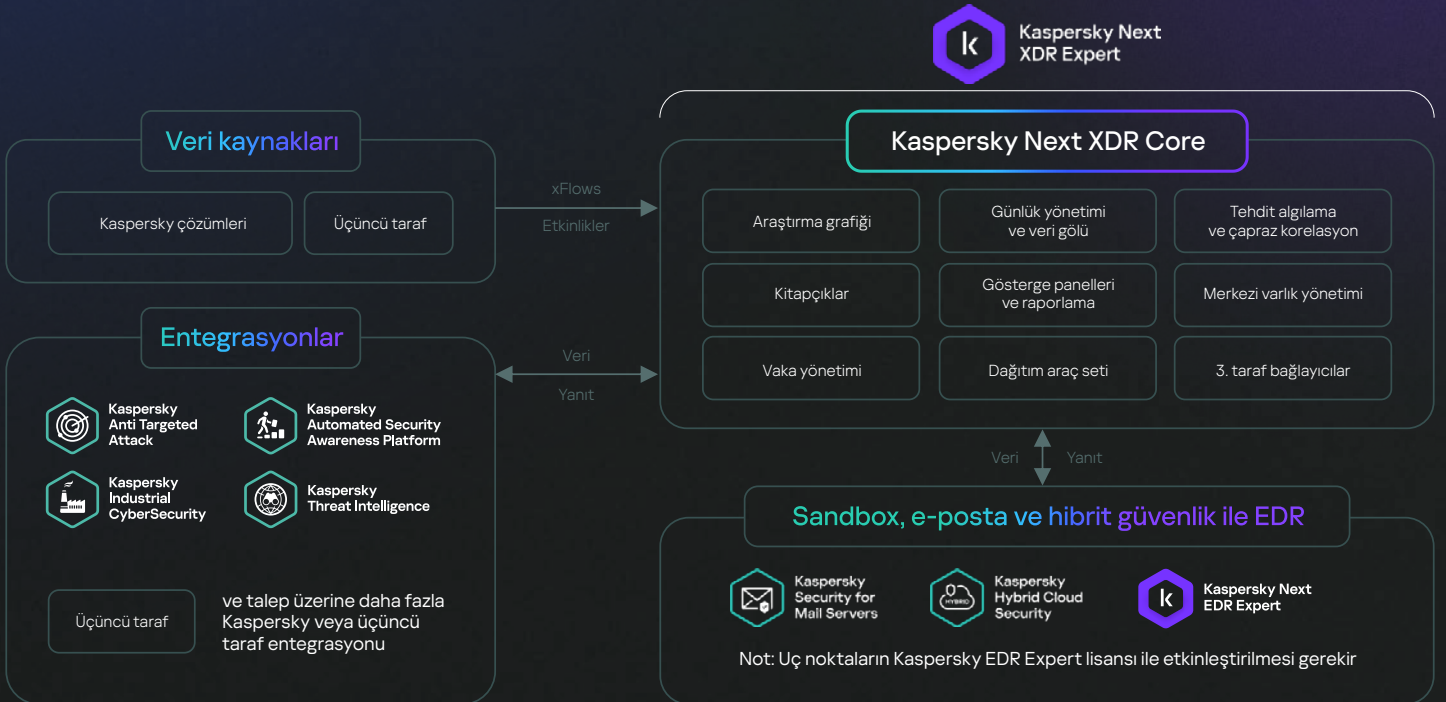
Kaspersky Next XDR Expert

Veri kaynakları

Kaspersky çözümleri

Üçüncü taraf

xFlows

Etkinlikler

Kaspersky Next XDR Core

Araştırma grafiği

Günlük yönetimi ve veri gölü

Tehdit algılama ve çapraz korelasyon

Kitapçıklar

Gösterge panelleri ve raporlama

Merkezi varlık yönetimi

Vaka yönetimi

Dağıtım araç seti

3. taraf bağlayıcılar

Entegrasyonlar

Veri

Yanıt

Kaspersky Anti Targeted Attack

Kaspersky Automated Security Awareness Platform

Kaspersky Industrial CyberSecurity

Kaspersky Threat Intelligence

Üçüncü taraf

ve talep üzerine daha fazla Kaspersky veya üçüncü taraf entegrasyonu

Veri

Yanıt

Sandbox, e-posta ve hibrit güvenlik ile EDR

Kaspersky Security for Mail Servers

HYBRID

Kaspersky Hybrid Cloud Security

Kaspersky Next EDR Expert

Not: Uç noktaların Kaspersky EDR Expert lisansı ile etkinleştirilmesi gerekir